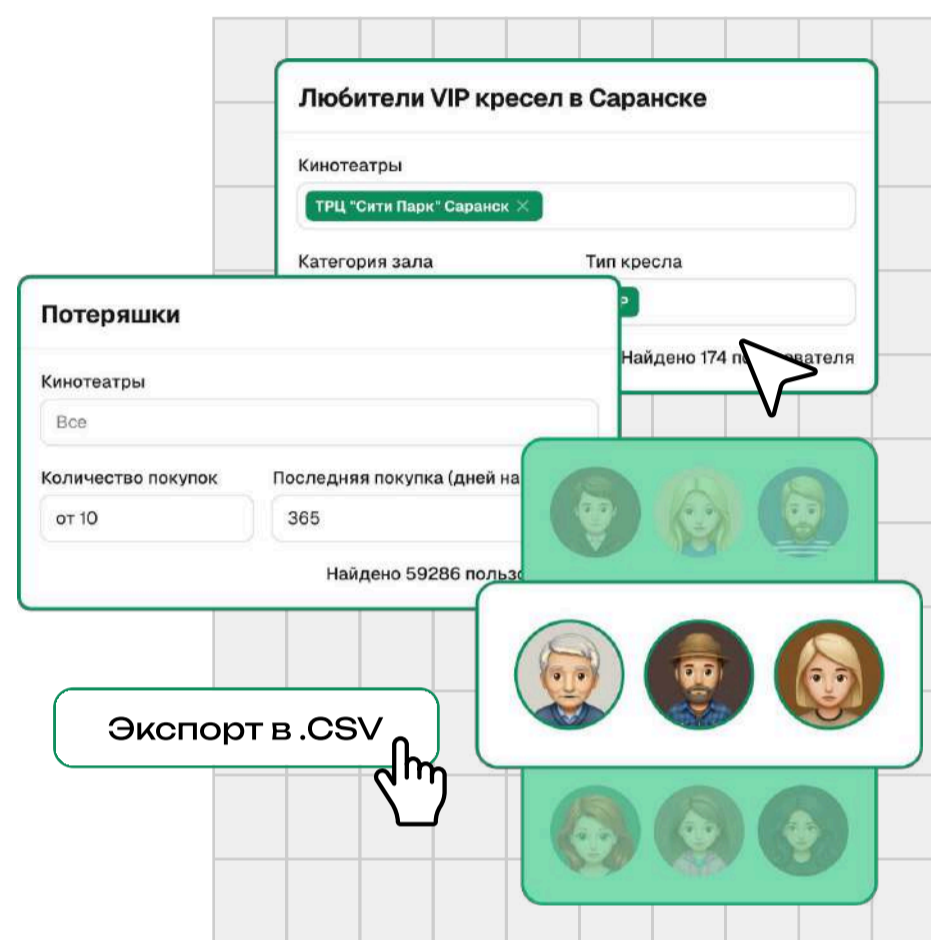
Любители VIP кресел в Саранске

Кинотеатры

ТРЦ "Сити Парк" Саранск ×

Категория зала

Тип кресла

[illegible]P

Найдено 174 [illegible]вателя

Потеряшки

Кинотеатры

Все

Количество покупок

от 10

Последняя покупка (дней на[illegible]

365

Найдено 59286 польз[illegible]

Экспорт в .CSV